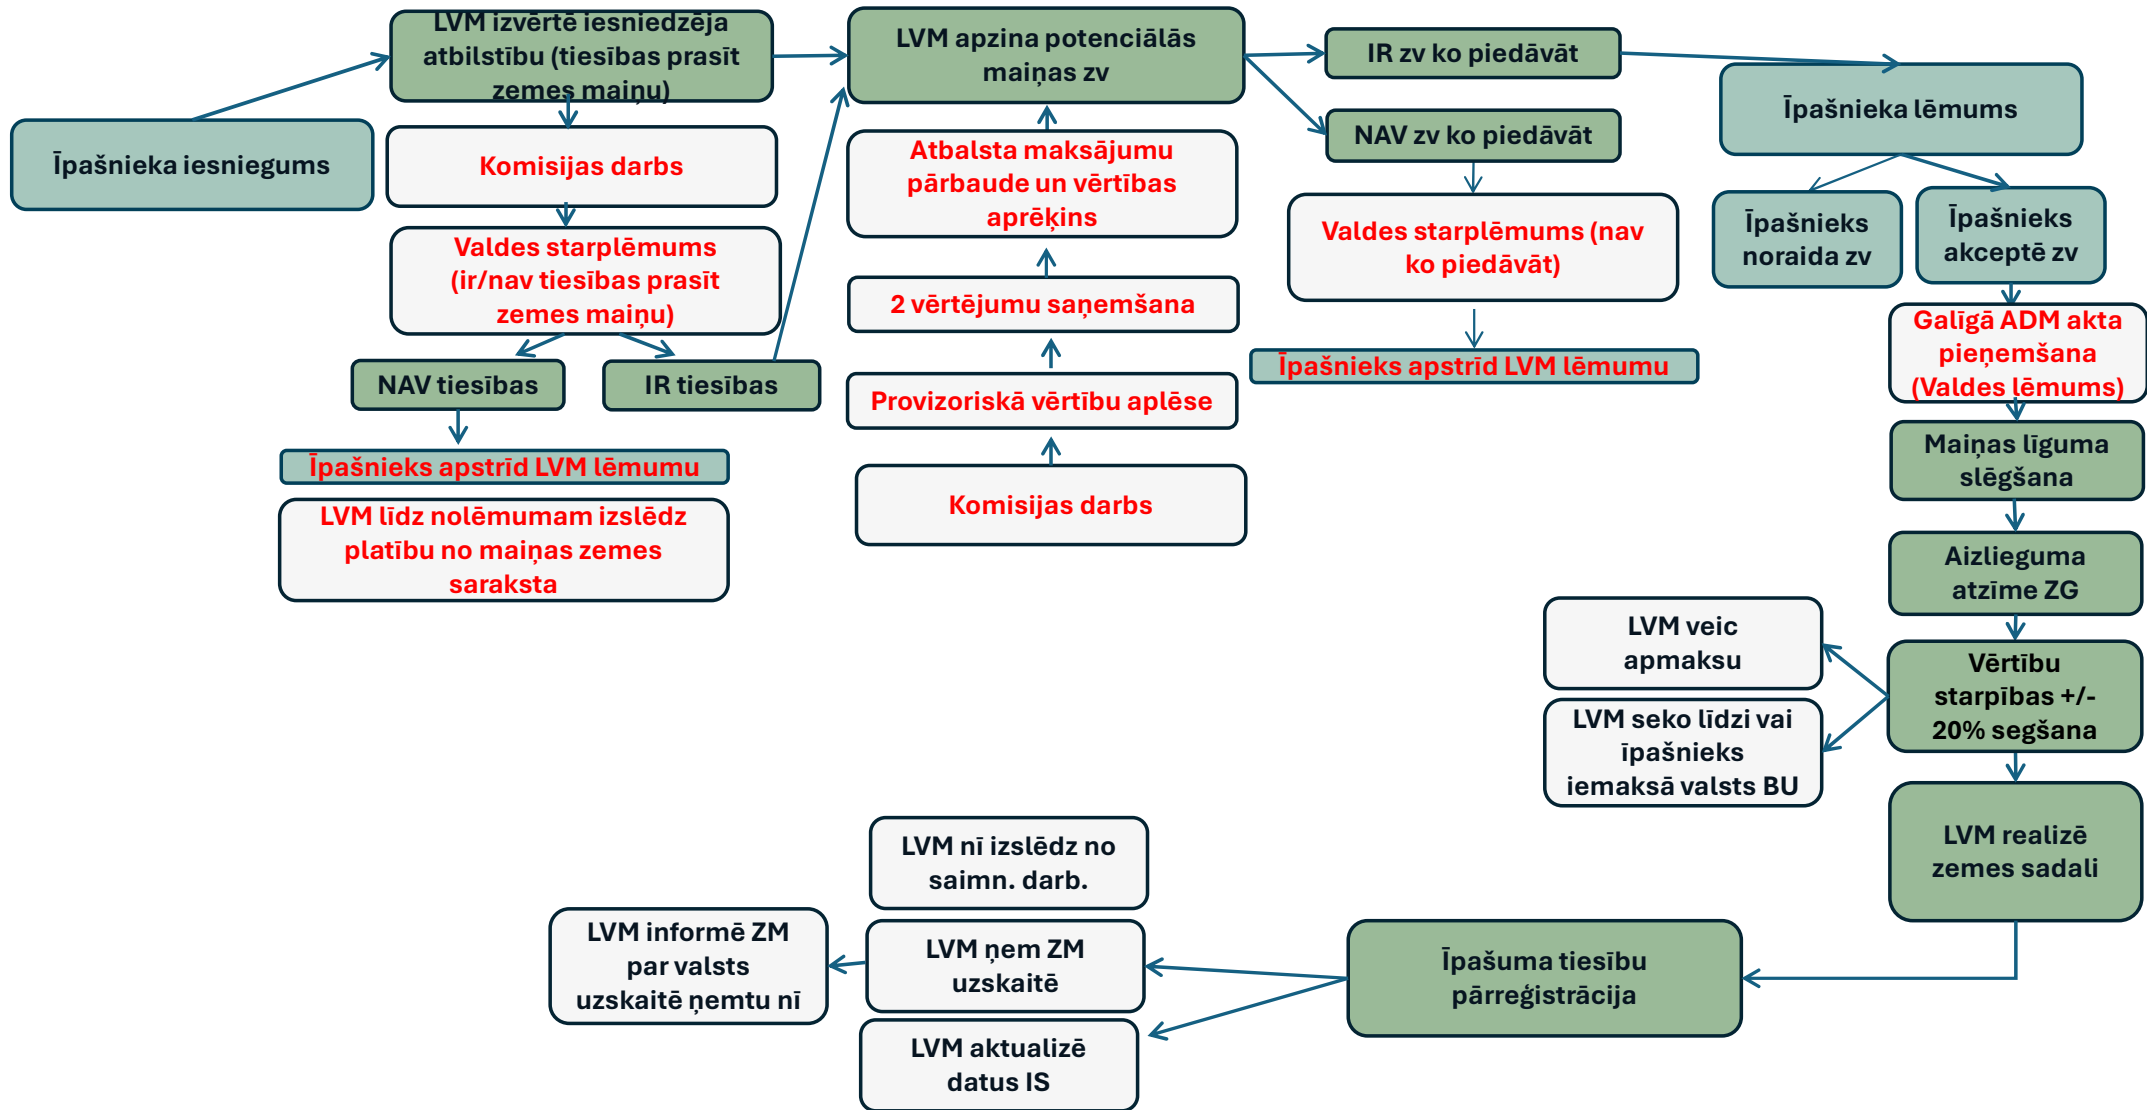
Īpašnieka iesniegums

LVM izvērtē iesniedzēja atbilstību (tiesības prasīt zemes maiņu)

Komisijas darbs

Valdes starplēmums (ir/nav tiesības prasīt zemes maiņu)

NAV tiesības

IR tiesības

Īpašnieks apstrīd LVM lēmumu

LVM līdz nolēmumam izslēdz platību no maiņas zemes saraksta

LVM apzina potenciālās maiņas zv

Atbalsta maksājumu pārbaude un vērtības aprēķins

2 vērtējumu saņemšana

Provizoriskā vērtību aplēse

Komisijas darbs

IR zv ko piedāvāt

NAV zv ko piedāvāt

Valdes starplēmums (nav ko piedāvāt)

Īpašnieks apstrīd LVM lēmumu

Īpašnieka lēmums

Īpašnieks noraida zv

Īpašnieks akceptē zv

Galīgā ADM akta pieņemšana (Valdes lēmums)

Maiņas līguma slēgšana

Aizlieguma atzīme ZG

Vērtību starpības +/- 20% segšana

LVM veic apmaksu

LVM seko līdzi vai īpašnieks iemaksā valsts BU

LVM realizē zemes sadali

Īpašuma tiesību pārreģistrācija

LVM nī izslēdz no saimn. darb.

LVM ņem ZM uzskaitē

LVM aktualizē datus IS

LVM informē ZM par valsts uzskaitē ņemtu nī